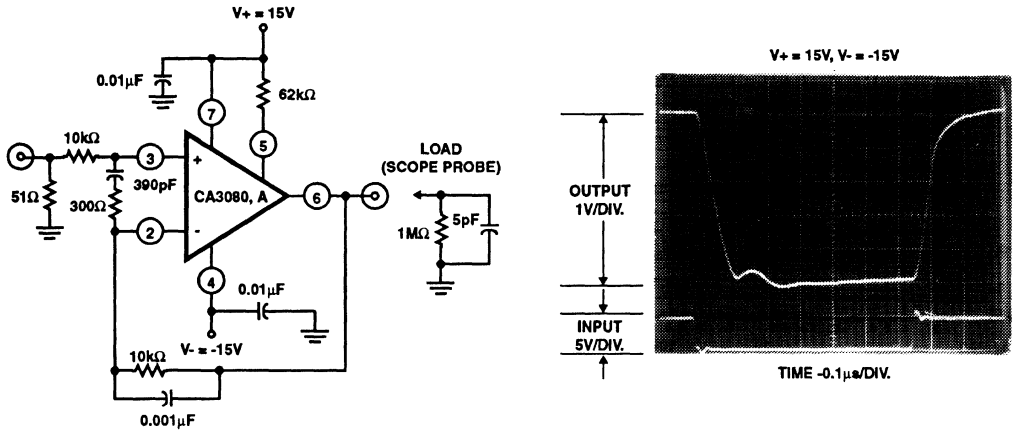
V+ = 15V

0.01μF

62kΩ

7

5

10kΩ

3

+

CA3080, A

6

LOAD (SCOPE PROBE)

51Ω

390pF

300Ω

2

-

1MΩ

5pF

4

0.01μF

V- = -15V

10kΩ

0.001μF

V+ = 15V, V- = -15V

OUTPUT 1V/DIV.

INPUT 5V/DIV.

TIME -0.1μs/DIV.